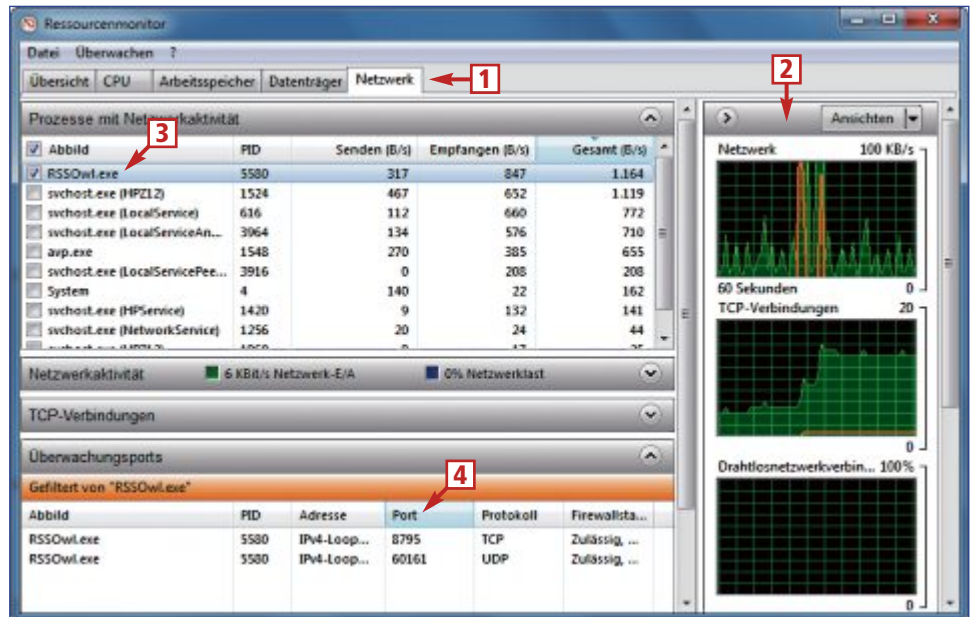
Ressourcenmonitor

Datei Überwachen ?

Übersicht CPU Arbeitsspeicher Datenträger Netzwerk

1

2

Prozesse mit Netzwerkaktivität

3

| Abbild | PID | Senden (B/s) | Empfangen (B/s) | Gesamt (B/s) |
|---|---|---|---|---|
| RSSOwl.exe | 5580 | 317 | 847 | 1.164 |
| svchost.exe (HPZ12) | 1524 | 467 | 652 | 1.119 |
| svchost.exe (LocalService) | 616 | 112 | 660 | 772 |
| svchost.exe (LocalServiceAn... | 3964 | 134 | 576 | 710 |
| avp.exe | 1548 | 270 | 385 | 655 |
| svchost.exe (LocalServicePee... | 3916 | 0 | 208 | 208 |
| System | 4 | 140 | 22 | 162 |
| svchost.exe (HPService) | 1420 | 9 | 132 | 141 |
| svchost.exe (NetworkService) | 1256 | 20 | 24 | 44 |

Netzwerkaktivität 6 KBit/s Netzwerk-E/A 0% Netzwerklast

TCP-Verbindungen

Überwachungsports

4

Gefiltert von "RSSOwl.exe"

| Abbild | PID | Adresse | Port | Protokoll | Firewallsta... |
|---|---|---|---|---|---|
| RSSOwl.exe | 5580 | IPv4-Loop... | 8795 | TCP | Zulässig, ... |
| RSSOwl.exe | 5580 | IPv4-Loop... | 60161 | UDP | Zulässig, ... |

Ansichten

Netzwerk 100 KB/s

60 Sekunden 0

TCP-Verbindungen 20

0

Drahtlosnetzwerkverbin... 100%

0